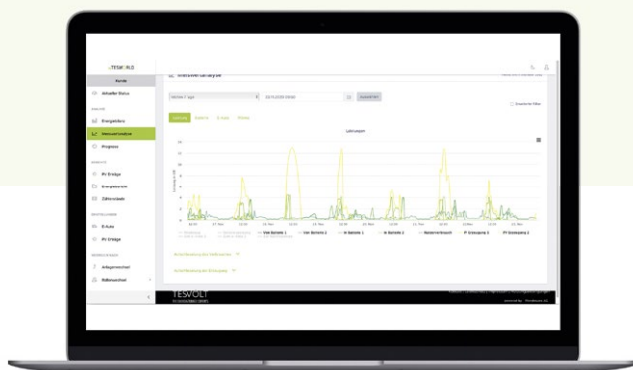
TESVOLT

Kunde

Aktueller Status

Energiefluss

Messwertanalyse

Prognose

PV Erträge

Zählerstände

E-Auto

PV Erträge

Anlagenschutz

Rollenwechsel

Letzte 7 Tage

Lastgang

Leistung

Netz

Batterie

E-Auto

Effekte

Leistung

Verbraucher

Vom Batterie 1

Vom Batterie 2

Batterie 1

Batterie 2

Hausverbrauch

PV Erzeugung 1

PV Erzeugung 2

TESVOLT